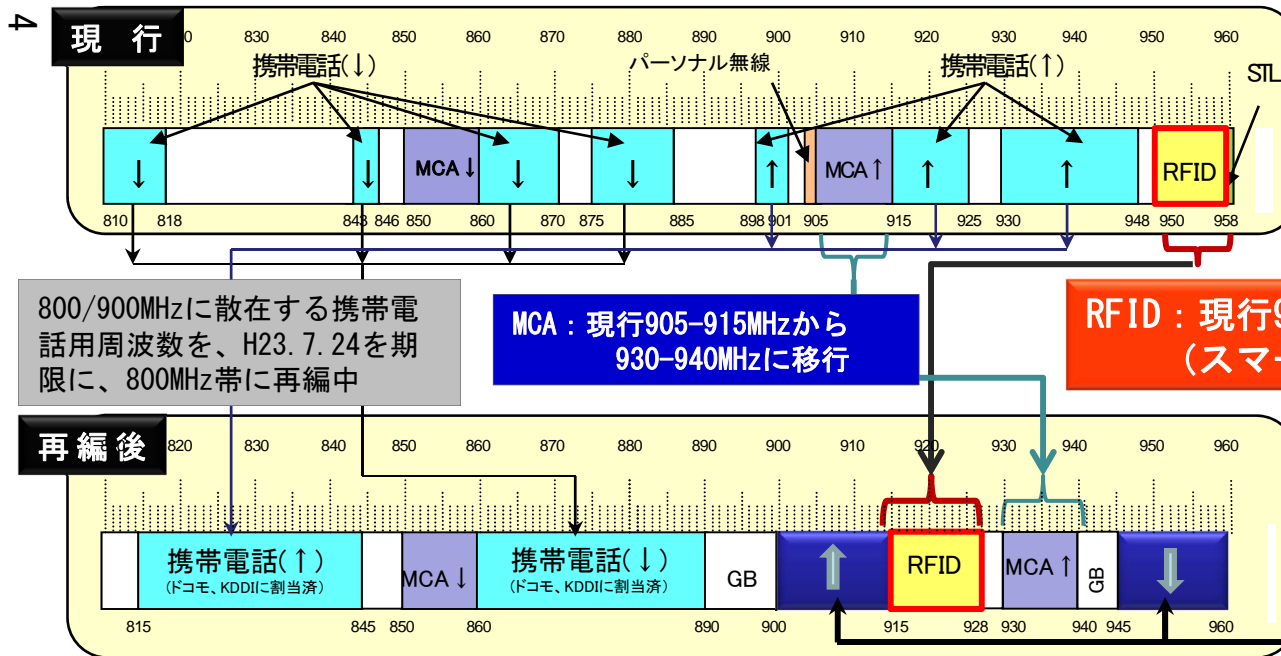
4

現 行

0 830 840 850 860 870 880 890 900 910 920 930 940 950 960

携帯電話(↓)

パーソナル無線

携帯電話(↑)

STL

↓ ↓ MCA↓ ↓ ↓ ↑ MCA↑ ↑ ↑ RFID

810 818 843 846 850 860 870 875 885 898 901 905 915 925 930 948 950 958

800/900MHzに散在する携帯電話用周波数を、H23.7.24を期限に、800MHz帯に再編中

MCA：現行905-915MHzから 930-940MHzに移行

RFID：現行9 (スマー

再編後

820 830 840 850 860 870 880 890 900 910 920 930 940 950 960

携帯電話(↑) (ドコモ、KDDIに割当済)

MCA↓

携帯電話(↓) (ドコモ、KDDIに割当済)

GB

RFID

MCA↑

GB

815 845 850 860 890 900 915 928 930 940 945 960